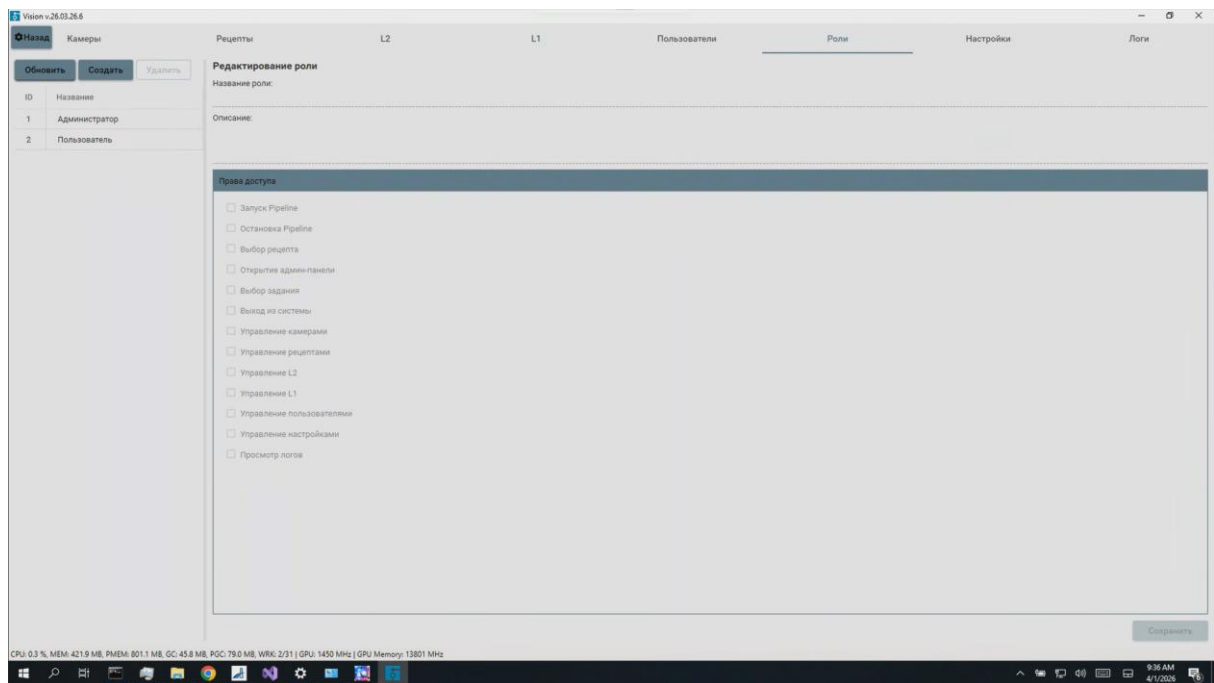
Vision v.26.03.26.6

Назад Камеры Рецепты L2 L1 Пользователи Роли Настройки Логи

Обновить Создать Удалить

| ID | Название |
|---|---|
| 1 | Администратор |
| 2 | Пользователь |

Редактирование роли
Название роли:

Описание:

Права доступа
Запуск Pipeline
Остановка Pipeline
Выбор рецепта
Открытие админ-панели
Выбор задания
Выход из системы
Управление камерами
Управление рецептами
Управление L2
Управление L1
Управление пользователями
Управление настройками
Просмотр логов

Сохранить

CPU: 0.3 %, MEM: 421.9 MB, PMEM: 801.1 MB, GC: 45.8 MB, PGC: 79.0 MB, WRK: 2/31 | GPU: 1450 MHz | GPU Memory: 13801 MHz

9:36 AM
4/1/2026